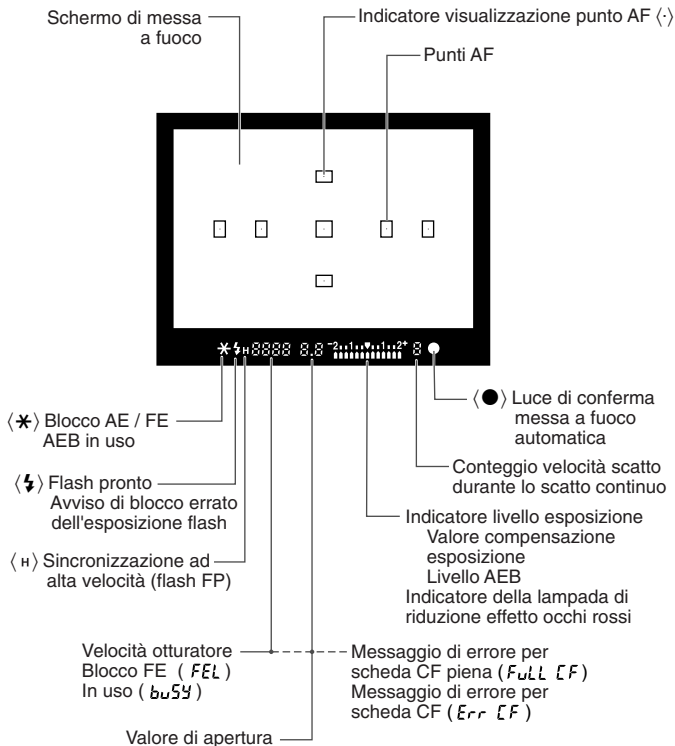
Schermo di messa a fuoco

Indicatore visualizzazione punto AF ⟨·⟩

Punti AF

✱ ϟ H 8888 8.8 -2..1..▼..1..2+ 8 ●

⟨✱⟩ Blocco AE / FE
AEB in uso

⟨ϟ⟩ Flash pronto
Avviso di blocco errato dell'esposizione flash

⟨H⟩ Sincronizzazione ad alta velocità (flash FP)

Velocità otturatore
Blocco FE ( FEL )
In uso ( buSY )

Valore di apertura

⟨●⟩ Luce di conferma messa a fuoco automatica

Conteggio velocità scatto durante lo scatto continuo

Indicatore livello esposizione
Valore compensazione esposizione
Livello AEB
Indicatore della lampada di riduzione effetto occhi rossi

Messaggio di errore per scheda CF piena ( FuLL CF )
Messaggio di errore per scheda CF ( Err CF )